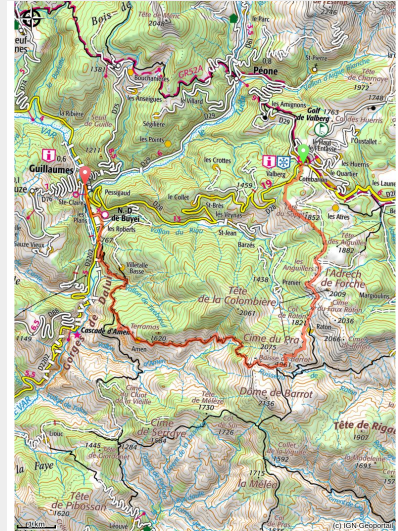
Bois de
Tête de
2046
Le Parc
Péone
Bouchanières
les Assengues
le Villard
Sèglières
1972
Golf de Valberg
les Amignons
1763
1748
Guillaumes
Pessiguaud
le Collet
Valberg
Cote Huerris
les Huerris
le Quartier
les Launes
St-Brès
les Crottes
1459
Beuil
Ste-Claire
N.D. de Buyei
les Roberts
St-Jean
Barzès
1852
les Arnes
l'Adrech de Forche
Villetale Basse
1438
Tête de la Colombière
2061
Pravier
2009
Cascade d'Amen
Gorges de Daluis
Roberts
1821
2036
Amen
1620
Cime du Pra
2066
Dôme de Barrot
2136
1730
Tête de Rigau
1445
1284
1715
La Mélée
Tête de Pibossan
1620
1 km
(c) IGN Géoportail